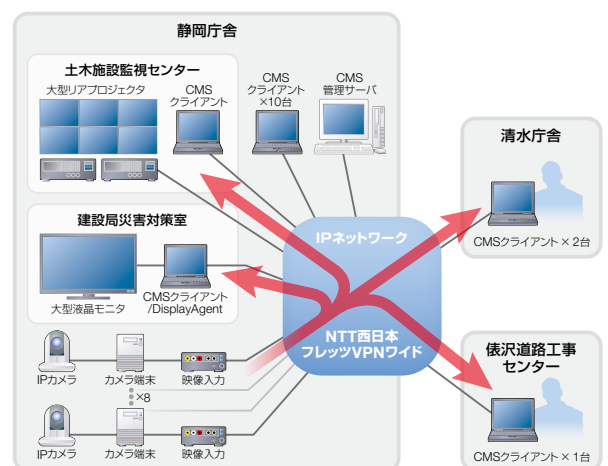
静岡庁舎

土木施設監視センター

大型リアプロジェクタ

CMS
クライアント

CMS
クライアント
×10台

CMS
管理サーバ

建設局災害対策室

大型液晶モニタ

CMSクライアント
/DisplayAgent

IPカメラ

カメラ端末

映像入力

×8

IPカメラ

カメラ端末

映像入力

IPネットワーク

NTT西日本
フレッツVPNワイド

清水庁舎

CMSクライアント × 2台

俵沢道路工事
センター

CMSクライアント × 1台